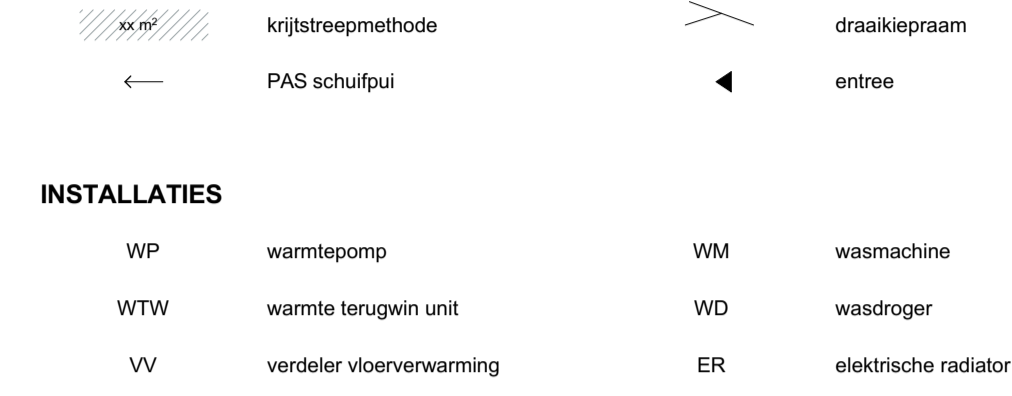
xx $m^2$ krijtstreepmethode draaikiepraam

PAS schuifpui entree

INSTALLATIES

| WP | warmtepomp | WM | wasmachine |
|---|---|---|---|
| WTW | warmte terugwin unit | WD | wasdroger |
| VV | verdeler vloerverwarming | ER | elektrische radiator |